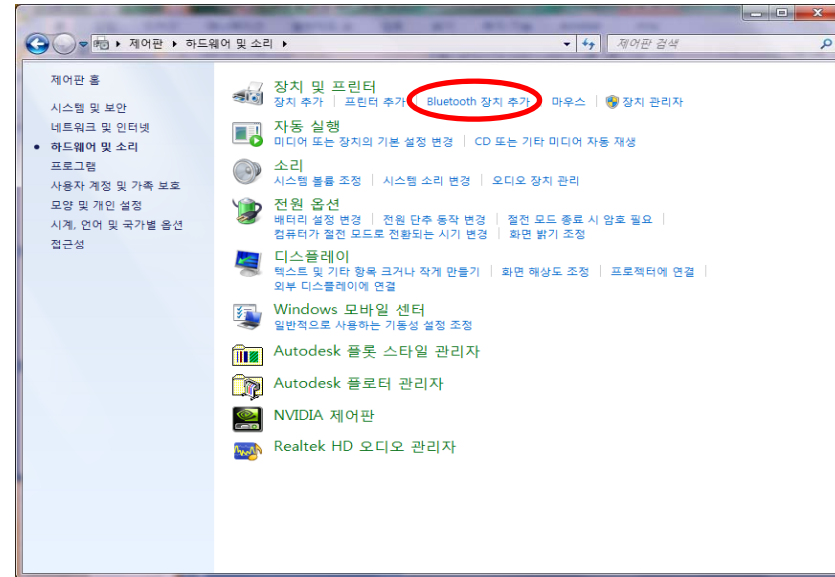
▸ 제어판 ▸ 하드웨어 및 소리 ▸

제어판 검색

제어판 홈

시스템 및 보안

네트워크 및 인터넷

하드웨어 및 소리

프로그램

사용자 계정 및 가족 보호

모양 및 개인 설정

시계, 언어 및 국가별 옵션

접근성

장치 및 프린터
장치 추가 | 프린터 추가 | Bluetooth 장치 추가 | 마우스 | 장치 관리자

자동 실행
미디어 또는 장치의 기본 설정 변경 | CD 또는 기타 미디어 자동 재생

소리
시스템 볼륨 조정 | 시스템 소리 변경 | 오디오 장치 관리

전원 옵션
배터리 설정 변경 | 전원 단추 동작 변경 | 절전 모드 종료 시 암호 필요 | 컴퓨터가 절전 모드로 전환되는 시기 변경 | 화면 밝기 조정

디스플레이
텍스트 및 기타 항목 크거나 작게 만들기 | 화면 해상도 조정 | 프로젝터에 연결 | 외부 디스플레이에 연결

Windows 모바일 센터
일반적으로 사용하는 기동성 설정 조정

Autodesk 플롯 스타일 관리자

Autodesk 플로터 관리자

NVIDIA 제어판

Realtek HD 오디오 관리자